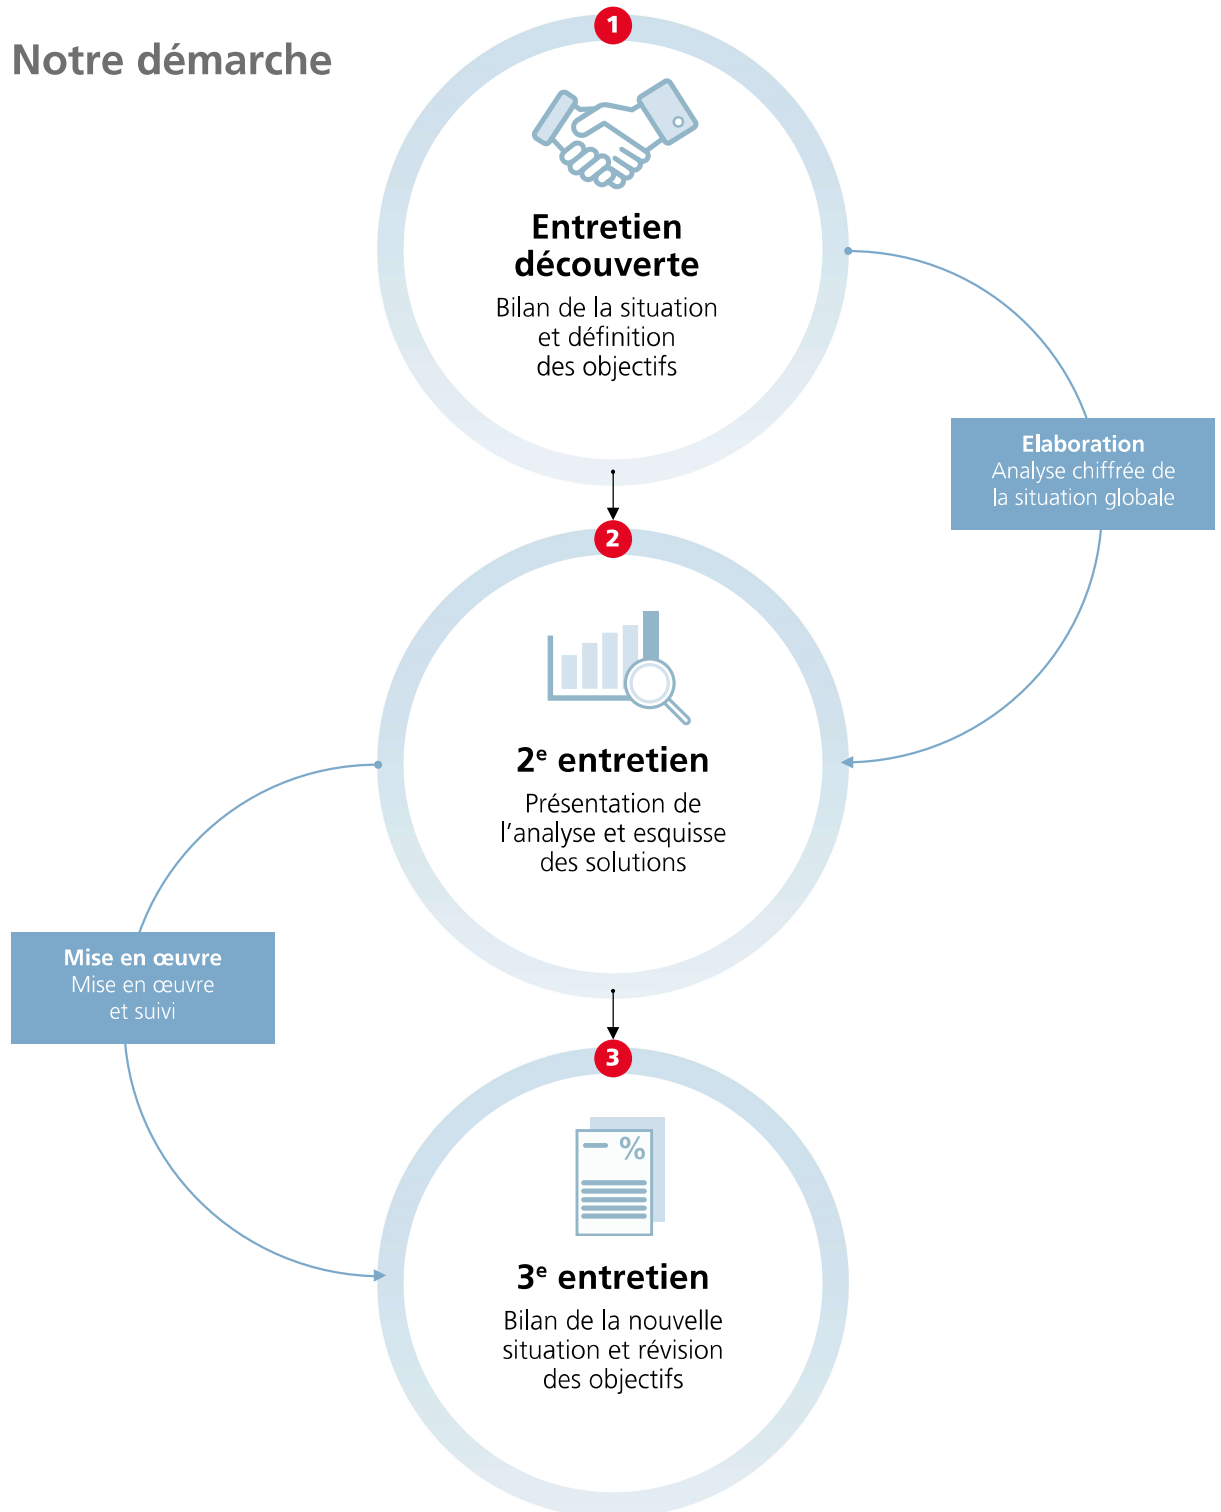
Notre démarche

1

Entretien découverte

Bilan de la situation et définition des objectifs

Elaboration
Analyse chiffrée de la situation globale

2

2$^{e}$ entretien

Présentation de l'analyse et esquisse des solutions

Mise en œuvre
Mise en œuvre et suivi

3

%

3$^{e}$ entretien

Bilan de la nouvelle situation et révision des objectifs